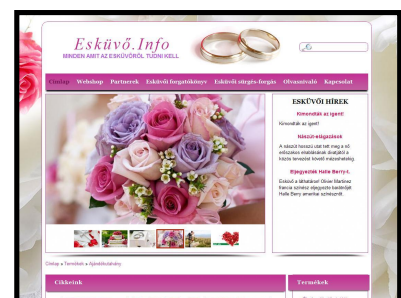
Esküvő.Info
MINDEN AMIT AZ ESKÜVŐRŐL TUDNI KELL

Címlap Webshop Partnerek Esküvői forgatókönyv Esküvői sürgés-forgás Olvasnivaló Kapcsolat

ESKÜVŐI HÍREK

Kimondták az igent!

Kimondták az igent!

Nászúti eligazítások

A nászút honeymoon úgy tett meg a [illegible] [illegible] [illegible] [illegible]

Eljegyezték Halle Berry-t.

Esküvő a láthatáron! Olivier Martinez francia színész eljegyezte barátnőjét Halle Berry amerikai színésznőt.

Címlap » Termékek » Ajándéktárgyak

Cikkeink

Termékek